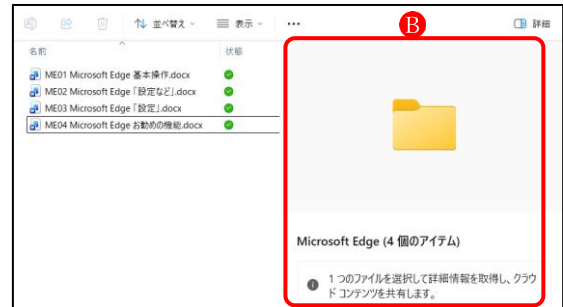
並べ替え
表示
•••
詳細
B
名前
状態
ME01 Microsoft Edge 基本操作.docx
ME02 Microsoft Edge「設定など」.docx
ME03 Microsoft Edge「設定」.docx
ME04 Microsoft Edge お勧めの機能.docx
Microsoft Edge (4 個のアイテム)
1 つのファイルを選択して詳細情報を取得し、クラウド コンテンツを共有します。